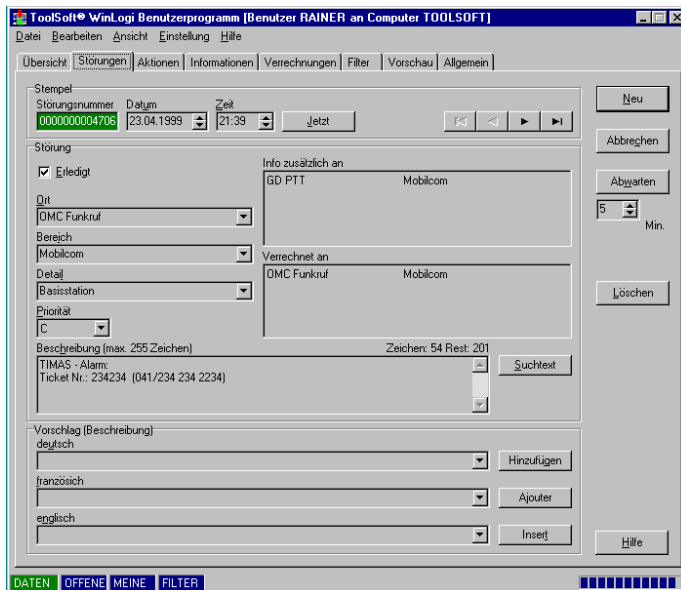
ToolSoft® WinLogi Benutzerprogramm [Benutzer RAINER an Computer TOOLSOFT]

Datei Bearbeiten Ansicht Einstellung Hilfe

Übersicht | Störungen | Aktionen | Informationen | Verrechnungen | Filter | Vorschau | Allgemein

Stempel
Störungsnummer 000000004706
Datum 23.04.1999
Zeit 21:39
Jetzt

Neu
Abbrechen
Abwarten
5 Min.
Löschen
Hilfe

Störung
Erledigt
Ort
OMC Funkruf
Bereich
Mobilcom
Detail
Basisstation
Priorität
C

Info zusätzlich an
GD PTT Mobilcom

Verrechnet an
OMC Funkruf Mobilcom

Beschreibung (max. 255 Zeichen)
Zeichen: 54 Rest: 201
TIMAS - Alarm:
Ticket Nr.: 234234 (041/234 234 2234)
Suchtext

Vorschlag (Beschreibung)
deutsch
Hinzufügen
französisch
Ajouter
englisch
Insert

DATEN OFFENE MEINE FILTER